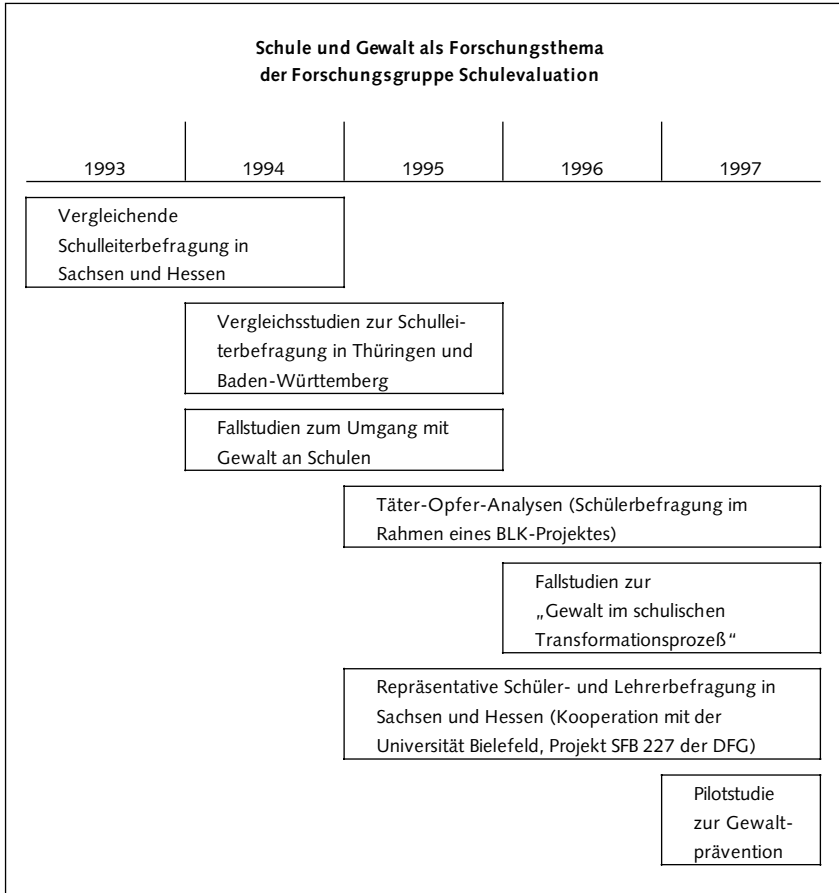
Schule und Gewalt als Forschungsthema der Forschungsgruppe Schulevaluation

1993

1994

1995

1996

1997

Vergleichende Schulleiterbefragung in Sachsen und Hessen

Vergleichsstudien zur Schulleiterbefragung in Thüringen und Baden-Württemberg

Fallstudien zum Umgang mit Gewalt an Schulen

Täter-Opfer-Analysen (Schülerbefragung im Rahmen eines BLK-Projektes)

Fallstudien zur „Gewalt im schulischen Transformationsprozeß"

Repräsentative Schüler- und Lehrerbefragung in Sachsen und Hessen (Kooperation mit der Universität Bielefeld, Projekt SFB 227 der DFG)

Pilotstudie zur Gewaltprävention